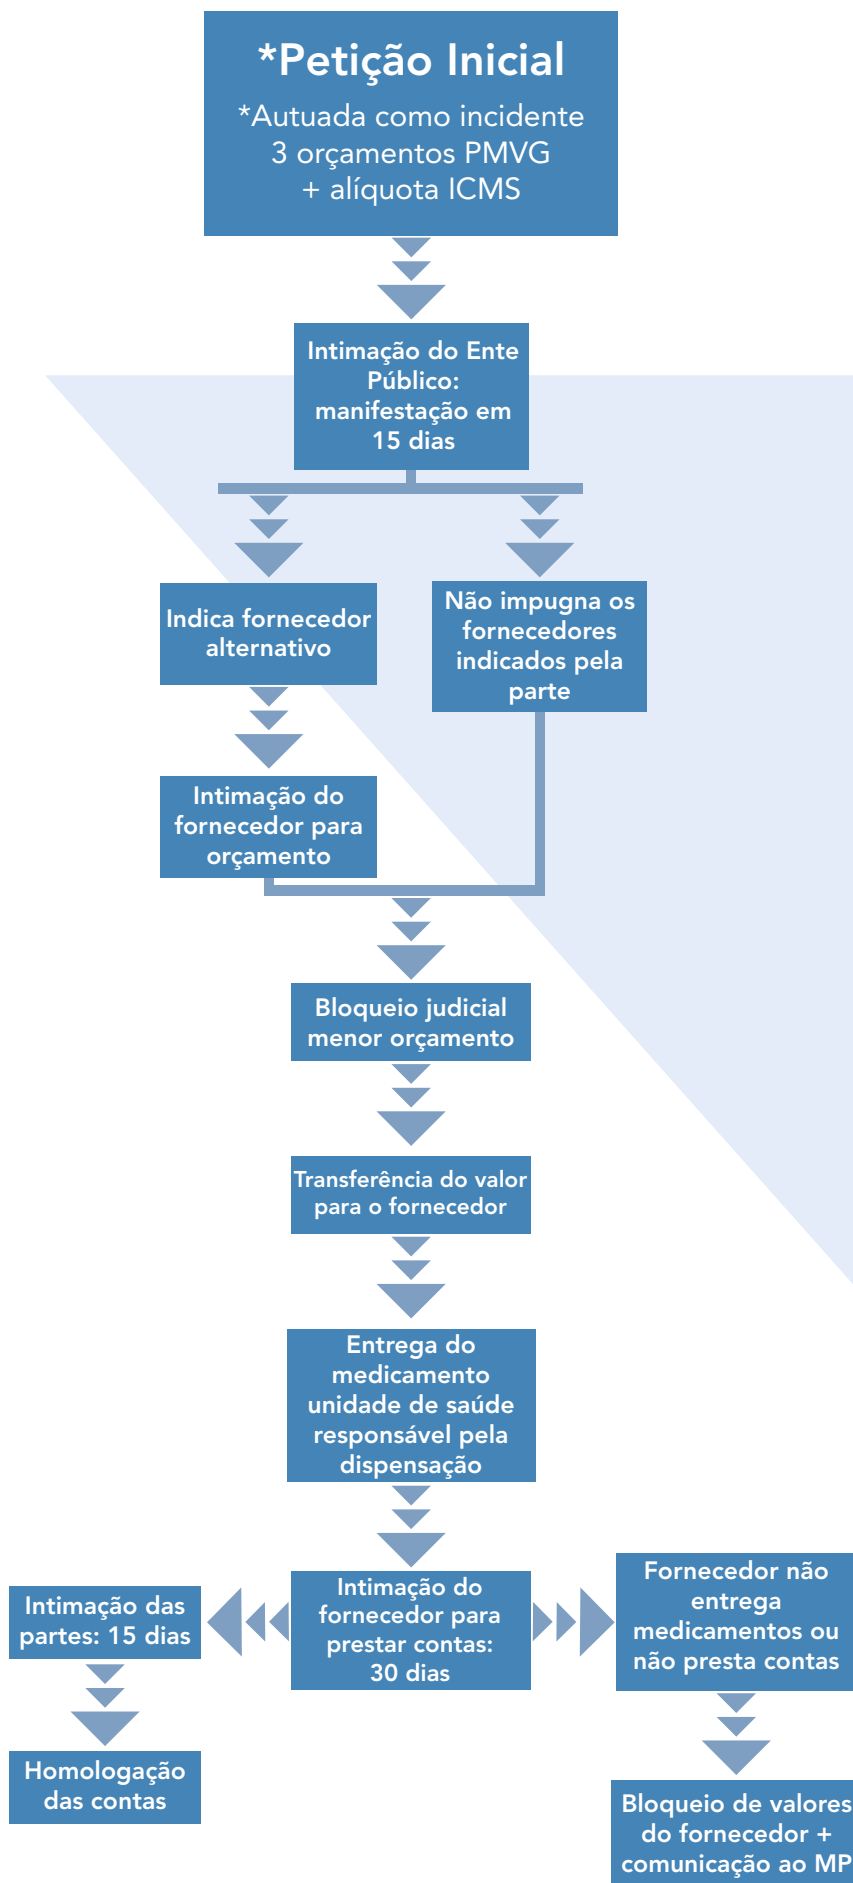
*Petição Inicial
*Autuada como incidente
3 orçamentos PMVG
+ alíquota ICMS

Intimação do Ente Público: manifestação em 15 dias

Indica fornecedor alternativo

Não impugna os fornecedores indicados pela parte

Intimação do fornecedor para orçamento

Bloqueio judicial menor orçamento

Transferência do valor para o fornecedor

Entrega do medicamento unidade de saúde responsável pela dispensação

Intimação das partes: 15 dias

Intimação do fornecedor para prestar contas: 30 dias

Fornecedor não entrega medicamentos ou não presta contas

Homologação das contas

Bloqueio de valores do fornecedor + comunicação ao MP